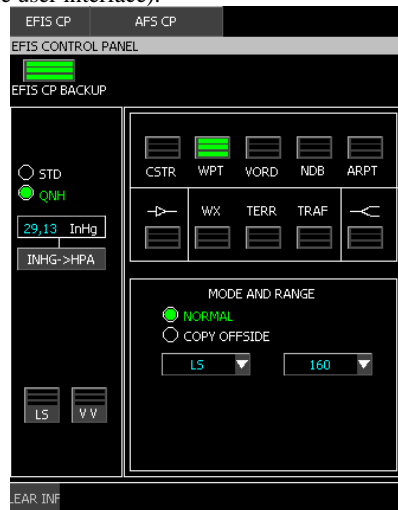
e user interface).

EFIS CP

AFS CP

EFIS CONTROL PANEL

EFIS CP BACKUP

STD

QNH

29,13 InHg

INHG->HPA

LS

V V

CSTR

WPT

VORD

NDB

ARPT

WX

TERR

TRAF

MODE AND RANGE

NORMAL

COPY OFFSIDE

LS

160

LEAR INF